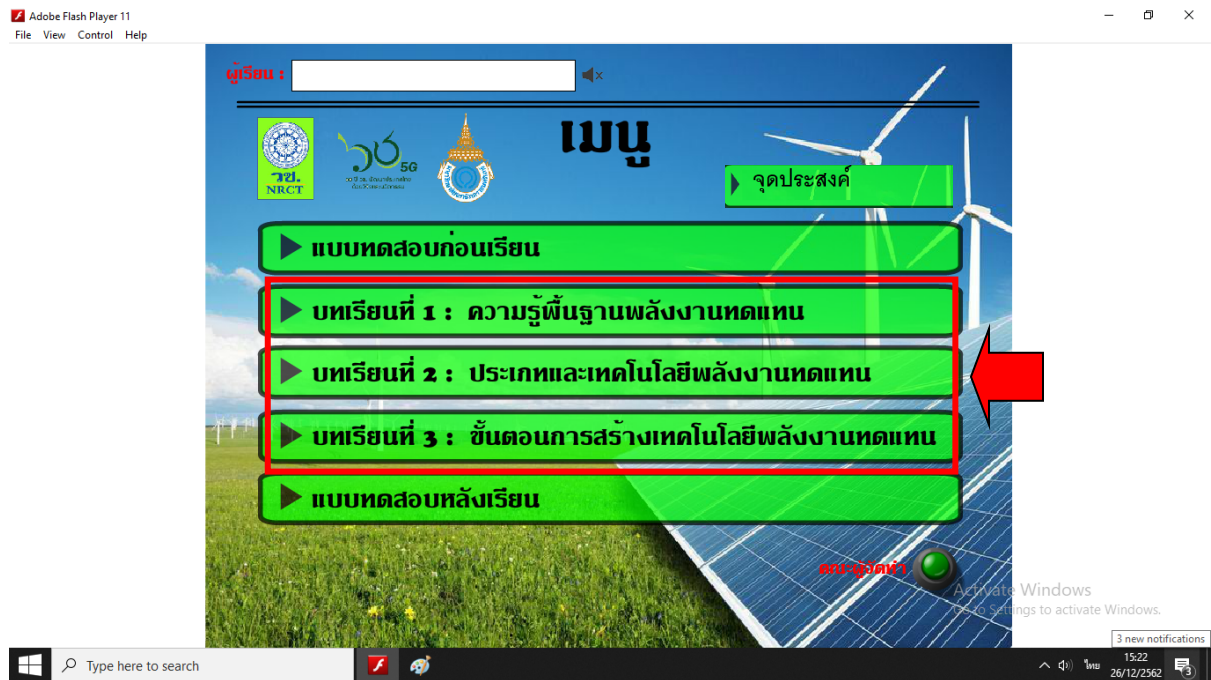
Adobe Flash Player 11
File View Control Help

ผู้เรียน :

เมนู

วช.
NRCT

5G

จุดประสงค์

แบบทดสอบก่อนเรียน

บทเรียนที่ 1 : ความรู้พื้นฐานพลังงานทดแทน

บทเรียนที่ 2 : ประเภทและเทคโนโลยีพลังงานทดแทน

บทเรียนที่ 3 : ขั้นตอนการสร้างเทคโนโลยีพลังงานทดแทน

แบบทดสอบหลังเรียน

คณะผู้จัดทำ

Activate Windows
Go to Settings to activate Windows.

3 new notifications

Type here to search

ไทย
15:22
26/12/2562
3